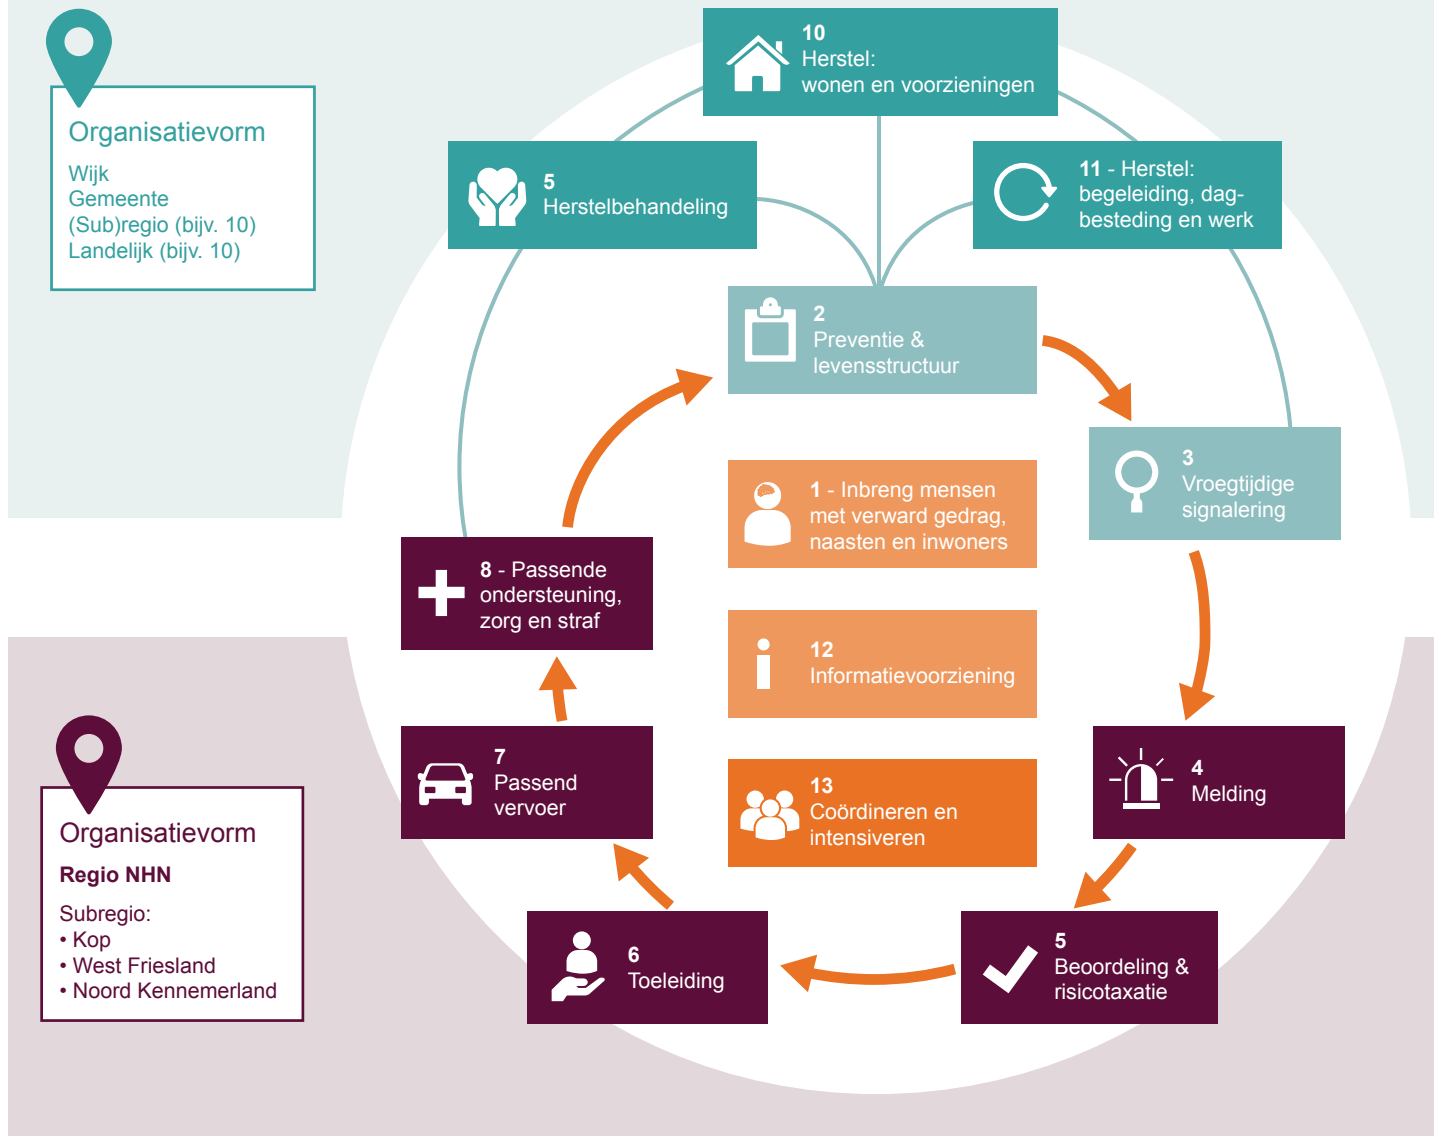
Organisatievorm

Wijk
Gemeente
(Sub)regio (bijv. 10)
Landelijk (bijv. 10)

10
Herstel:
wonen en voorzieningen

5
Herstelbehandeling

11 - Herstel:
begeleiding, dagbesteding en werk

2
Preventie &
levensstructuur

3
Vroegtijdige
signalering

1 - Inbreng mensen
met verward gedrag,
naasten en inwoners

8 - Passende
ondersteuning,
zorg en straf

12
Informatievoorziening

7
Passend
vervoer

13
Coördineren en
intensiveren

4
Melding

Organisatievorm

Regio NHN

Subregio:
• Kop
• West Friesland
• Noord Kennemerland

6
Toeleiding

5
Beoordeling &
risicotaxatie